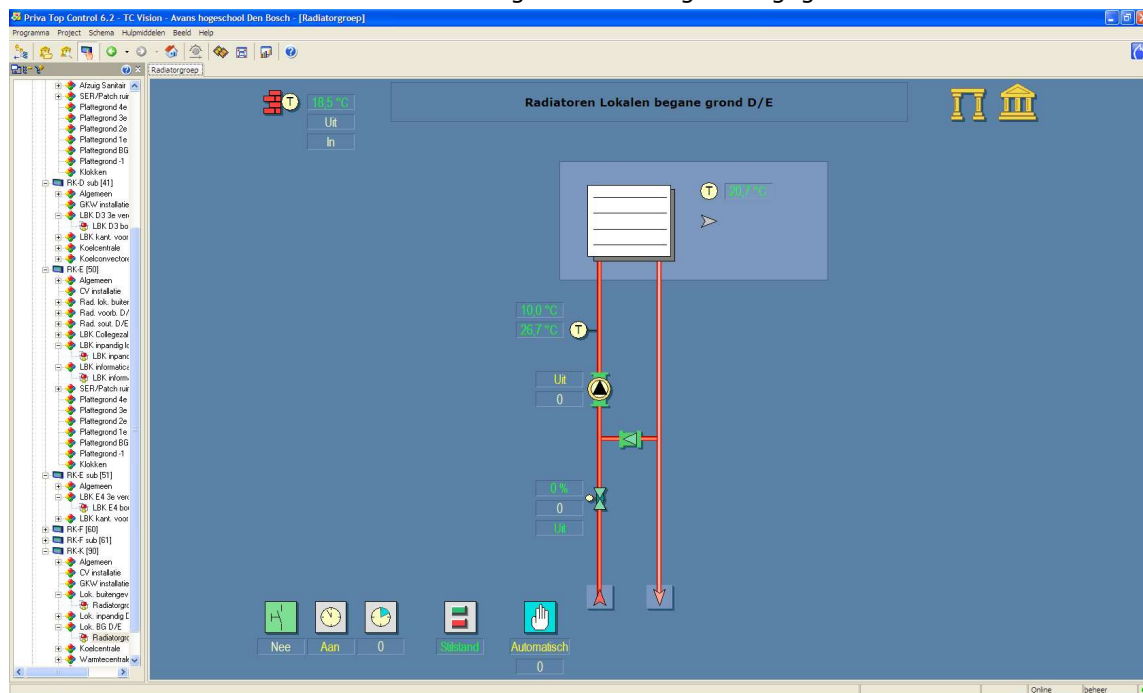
Priva Top Control 6.2 - TC Vision - Avans hogeschool Den Bosch - [Radiatorgroep]

Programma Project Schema Hulpmiddelen Beeld Help

Radiatorgroep

Afzuig Sanitair
SER/Patch ruir
Plattegrond 4e
Plattegrond 3e
Plattegrond 2e
Plattegrond 1e
Plattegrond BG
Plattegrond -1
Klokken
RK-D sub [41]
Algemeen
GKW installatie
LBK D3 3e ver
LBK D3 bo
LBK kant. voor
Koelcentrale
Koelconvector
RK-E [50]
Algemeen
CV installatie
Rad. lok. buiter
Rad. voorb. D/
Rad. sout. D/E
LBK Collegezal
LBK inpandig lo
LBK inpanc
LBK informatica
LBK inform
SER/Patch ruir
Plattegrond 4e
Plattegrond 3e
Plattegrond 2e
Plattegrond 1e
Plattegrond BG
Plattegrond -1
Klokken
RK-E sub [51]
Algemeen
LBK E4 3e ver
LBK E4 bo
LBK kant. voor
RK-F [60]
RK-F sub [61]
RK-K [90]
Algemeen
CV installatie
GKW installatie
Lok. buitengev
Radiatorgro
Lok. inpandig D
Lok. BG D/E
Radiatorgro
Koelcentrale
Warmtecentral

18,5 °C
Uit
In

Radiatoren Lokalen begane grond D/E

20,7 °C

10,0 °C
26,7 °C

Uit
0

0 %
0
Uit

Nee
Aan
0
Stilstand
Automatisch
0

Online
beheer